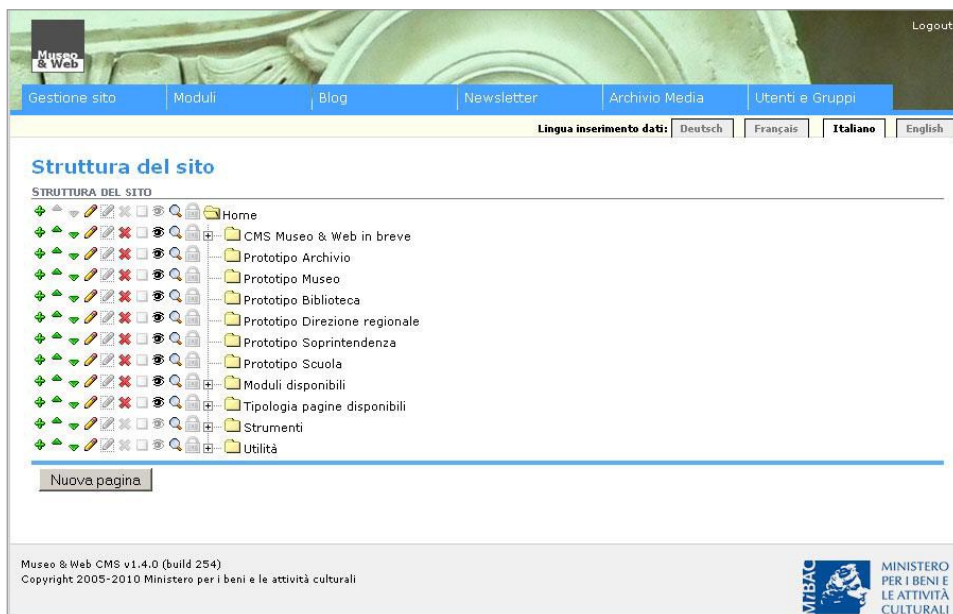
Museo & Web

Logout

Gestione sito | Moduli | Blog | Newsletter | Archivio Media | Utenti e Gruppi

Lingua inserimento dati: Deutsch | Français | Italiano | English

Struttura del sito

STRUTTURA DEL SITO

Home
CMS Museo & Web in breve
Prototipo Archivio
Prototipo Museo
Prototipo Biblioteca
Prototipo Direzione regionale
Prototipo Soprintendenza
Prototipo Scuola
Moduli disponibili
Tipologia pagine disponibili
Strumenti
Utilità

Nuova pagina

Museo & Web CMS v1.4.0 (build 254)
Copyright 2005-2010 Ministero per i beni e le attività culturali

MiBAC

MINISTERO PER I BENI E LE ATTIVITÀ CULTURALI